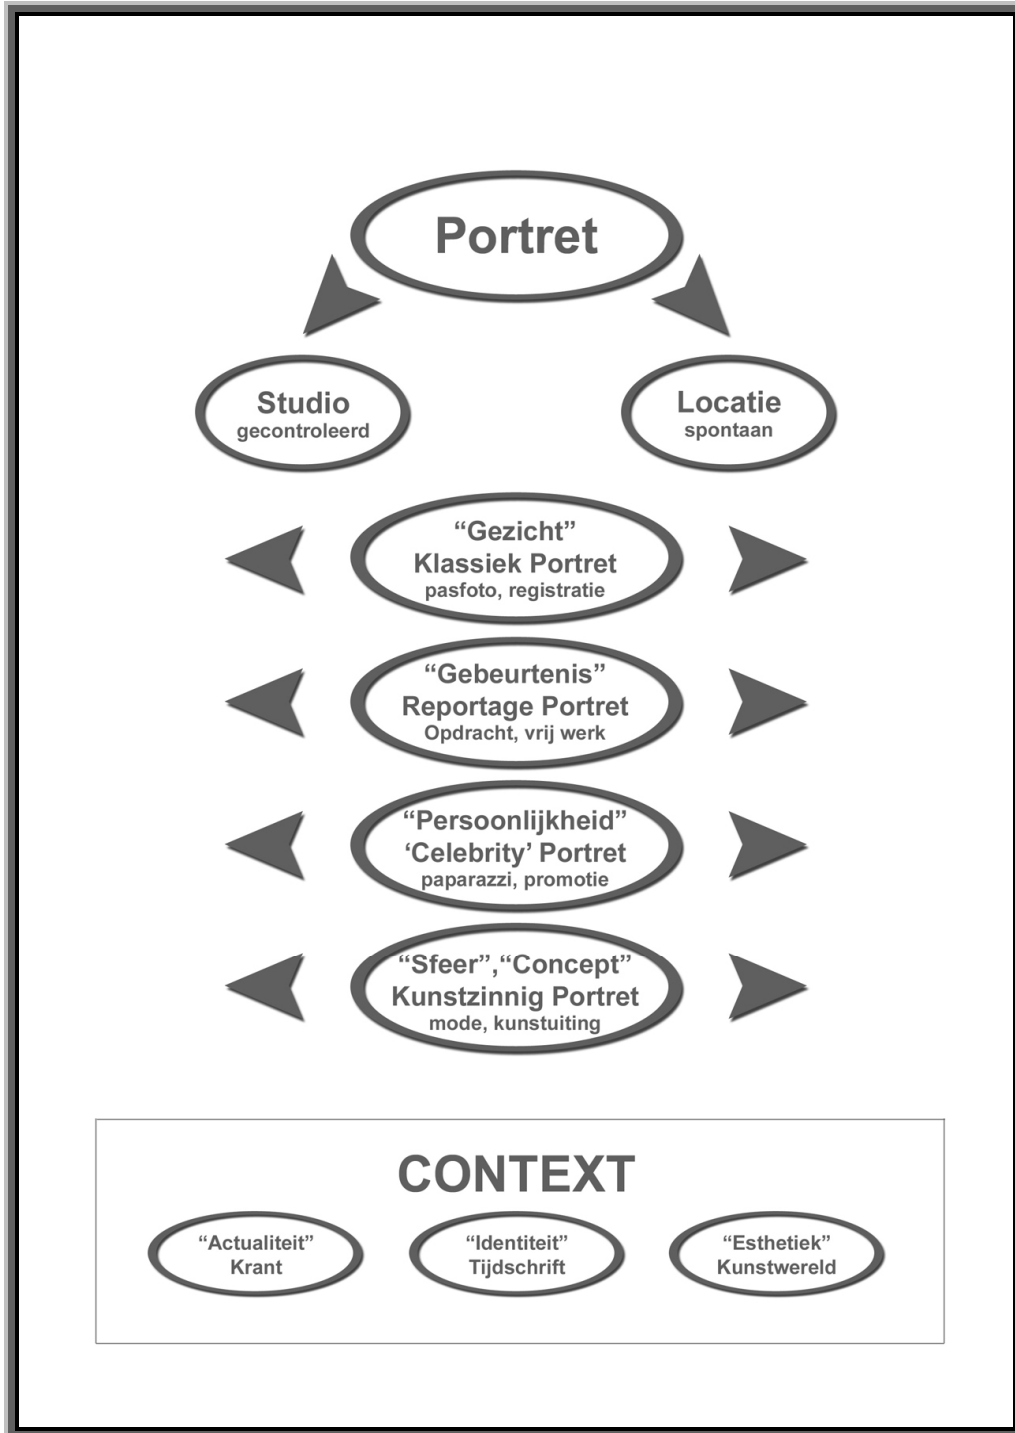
Portret

Studio
gecontroleerd

Locatie
spontaan

“Gezicht”
Klassiek Portret
pasfoto, registratie

“Gebeurtenis”
Reportage Portret
Opdracht, vrij werk

“Persoonlijkheid”
‘Celebrity’ Portret
paparazzi, promotie

“Sfeer”,“Concept”
Kunstzinnig Portret
mode, kunstuiting

CONTEXT

“Actualiteit”
Krant

“Identiteit”
Tijdschrift

“Esthetiek”
Kunstwereld